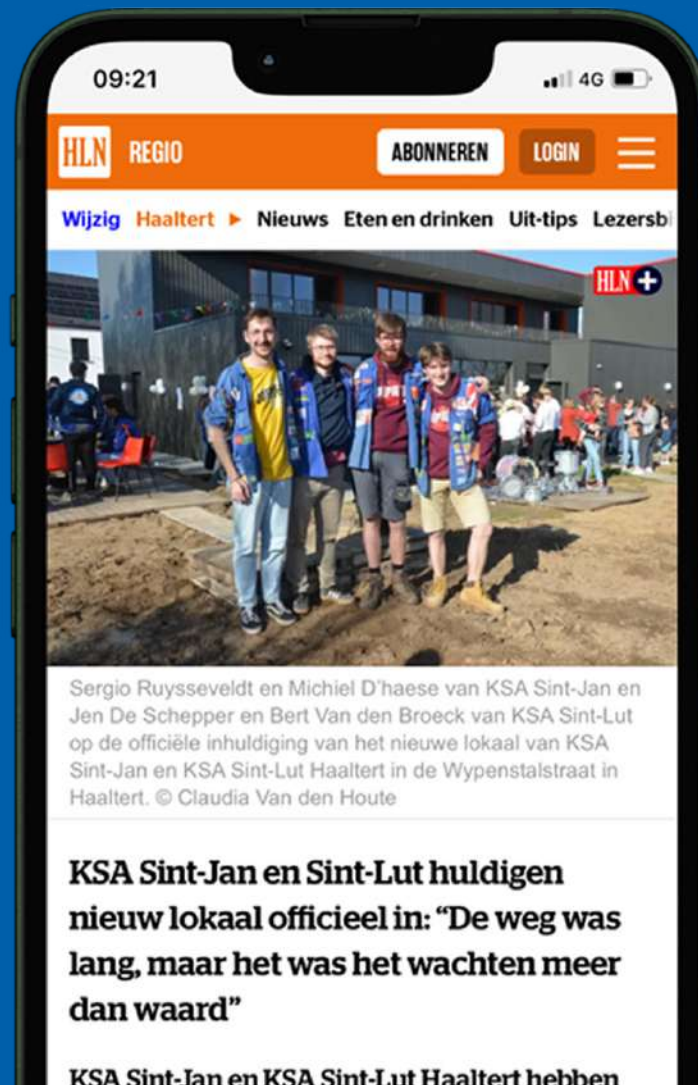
09:21

4G

HLN REGIO

ABONNEREN

LOGIN

Wijzig Haaltert ► Nieuws Eten en drinken Uit-tips Lezersb

HLN+

Sergio Ruysseveldt en Michiel D'haese van KSA Sint-Jan en Jen De Schepper en Bert Van den Broeck van KSA Sint-Lut op de officiële inhuldiging van het nieuwe lokaal van KSA Sint-Jan en KSA Sint-Lut Haaltert in de Wypenstalstraat in Haaltert. © Claudia Van den Houte

KSA Sint-Jan en Sint-Lut huldigen nieuw lokaal officieel in: "De weg was lang, maar het was het wachten meer dan waard"

KSA Sint-Jan en KSA Sint-Lut Haaltert hebben